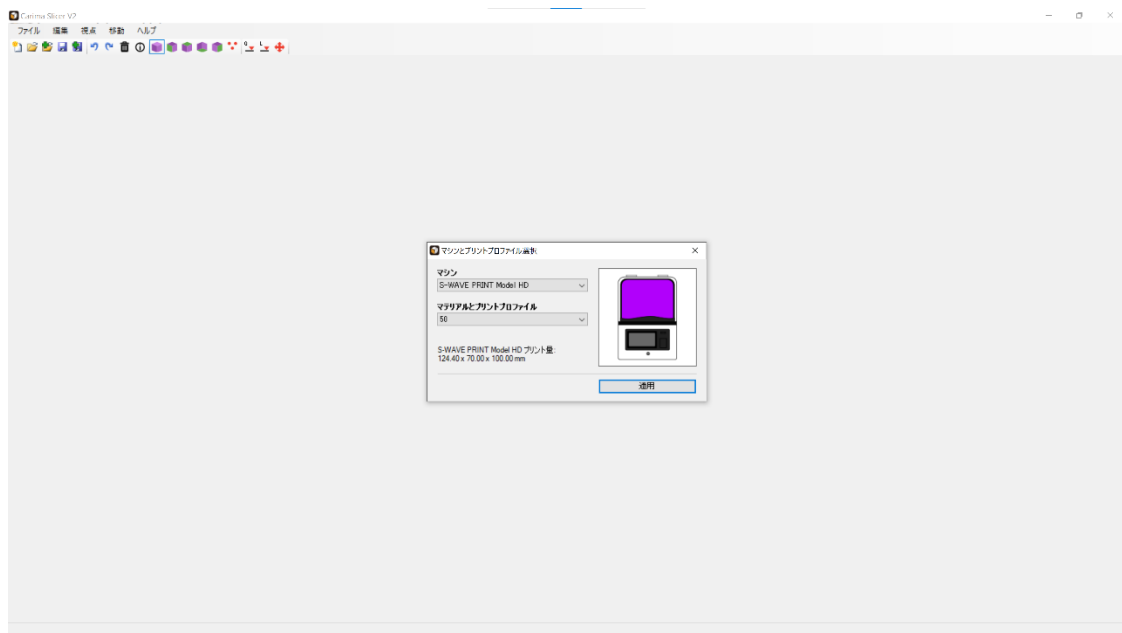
Chitubox Slicer V2

ファイル 編集 視点 移動 ヘルプ

マシンとプリントプロファイル選択

マシン

S-WAVE PRINT Model HD

マテリアルとプリントプロファイル

50

S-WAVE PRINT Model HD プリント量:
124.40 x 70.00 x 100.00 mm

適用